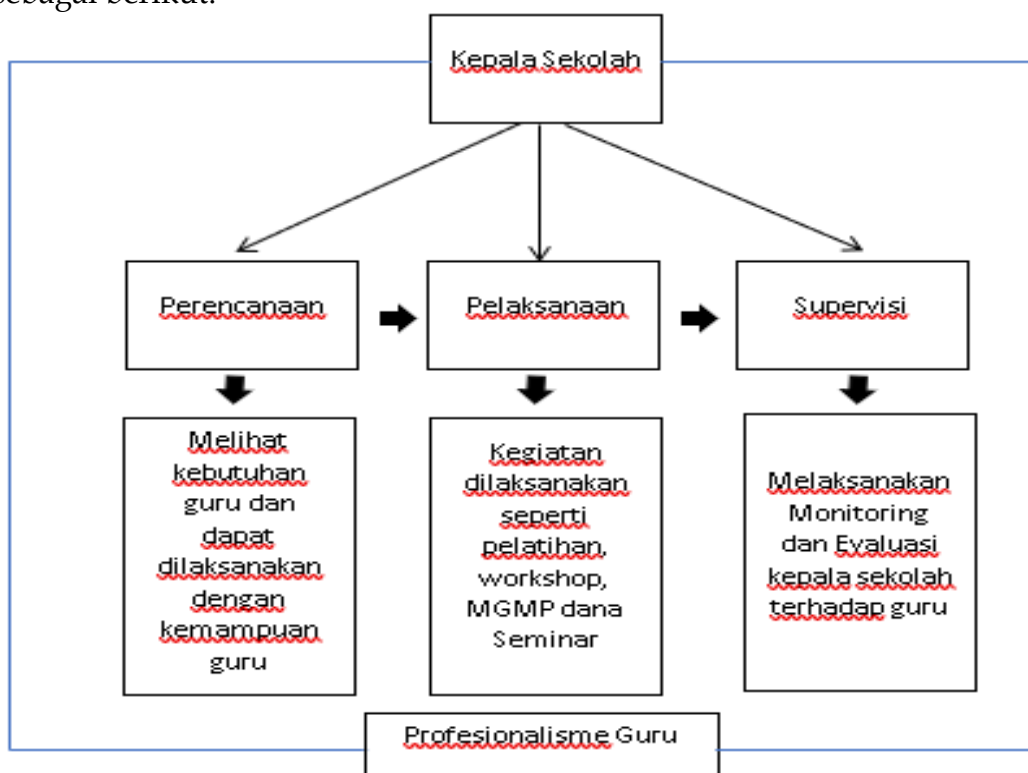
sebagai berikut:

Kepala Sekolah

Perencanaan

Pelaksanaan

Supervisi

Melihat kebutuhan guru dan dapat dilaksanakan dengan kemampuan guru

Kegiatan dilaksanakan seperti pelatihan, workshop, MGMP dana Seminar

Melaksanakan Monitoring dan Evaluasi kepala sekolah terhadap guru

Profesionalisme Guru